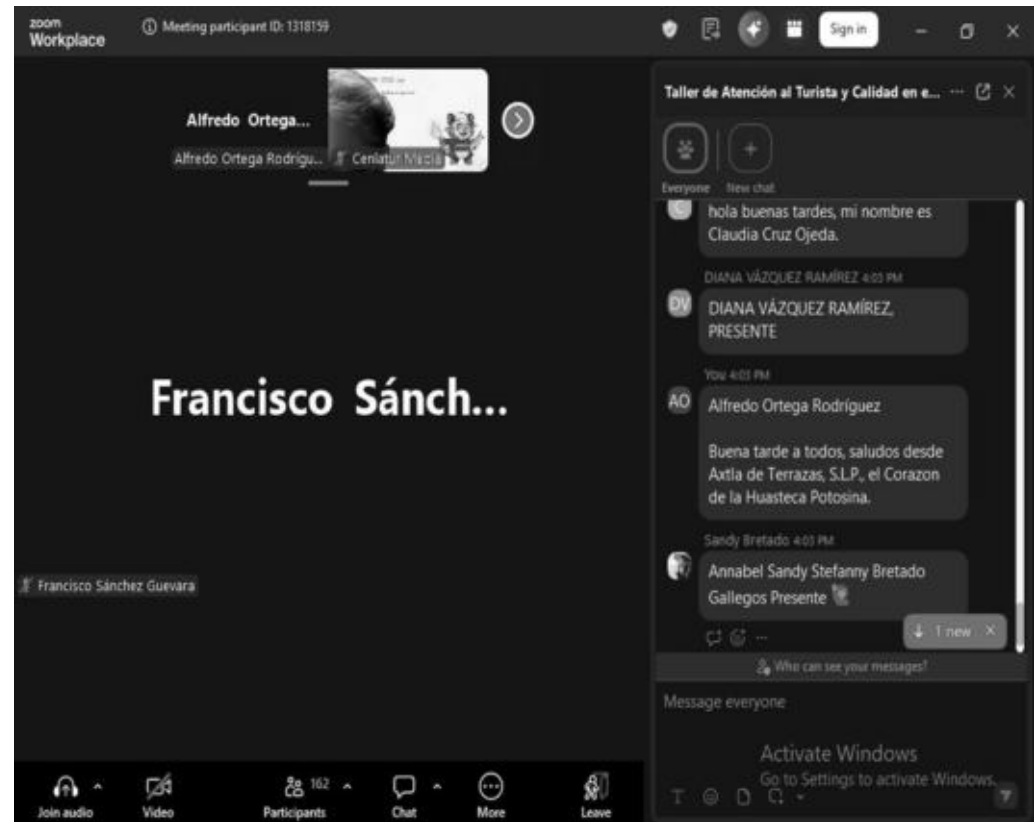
zoom
Workplace

Meeting participant ID: 1318159

Sign in

Alfredo Ortega...

Alfredo Ortega Rodrigu...

Cenlatur Media

Francisco Sánch...

Francisco Sánchez Guevara

Taller de Atención al Turista y Calidad en e... ···

Everyone

New chat

hola buenas tardes, mi nombre es Claudia Cruz Ojeda.

DIANA VÁZQUEZ RAMÍREZ 4:03 PM

DV

DIANA VÁZQUEZ RAMÍREZ, PRESENTE

You 4:03 PM

AO

Alfredo Ortega Rodríguez

Buena tarde a todos, saludos desde Axtla de Terrazas, S.L.P., el Corazon de la Huasteca Potosina.

Sandy Bretado 4:03 PM

Annabel Sandy Stefanny Bretado Gallegos Presente

↓ 1 new ×

Who can see your messages?

Message everyone

Activate Windows
Go to Settings to activate Windows.

Join audio

Video

162

Participants

Chat

More

Leave